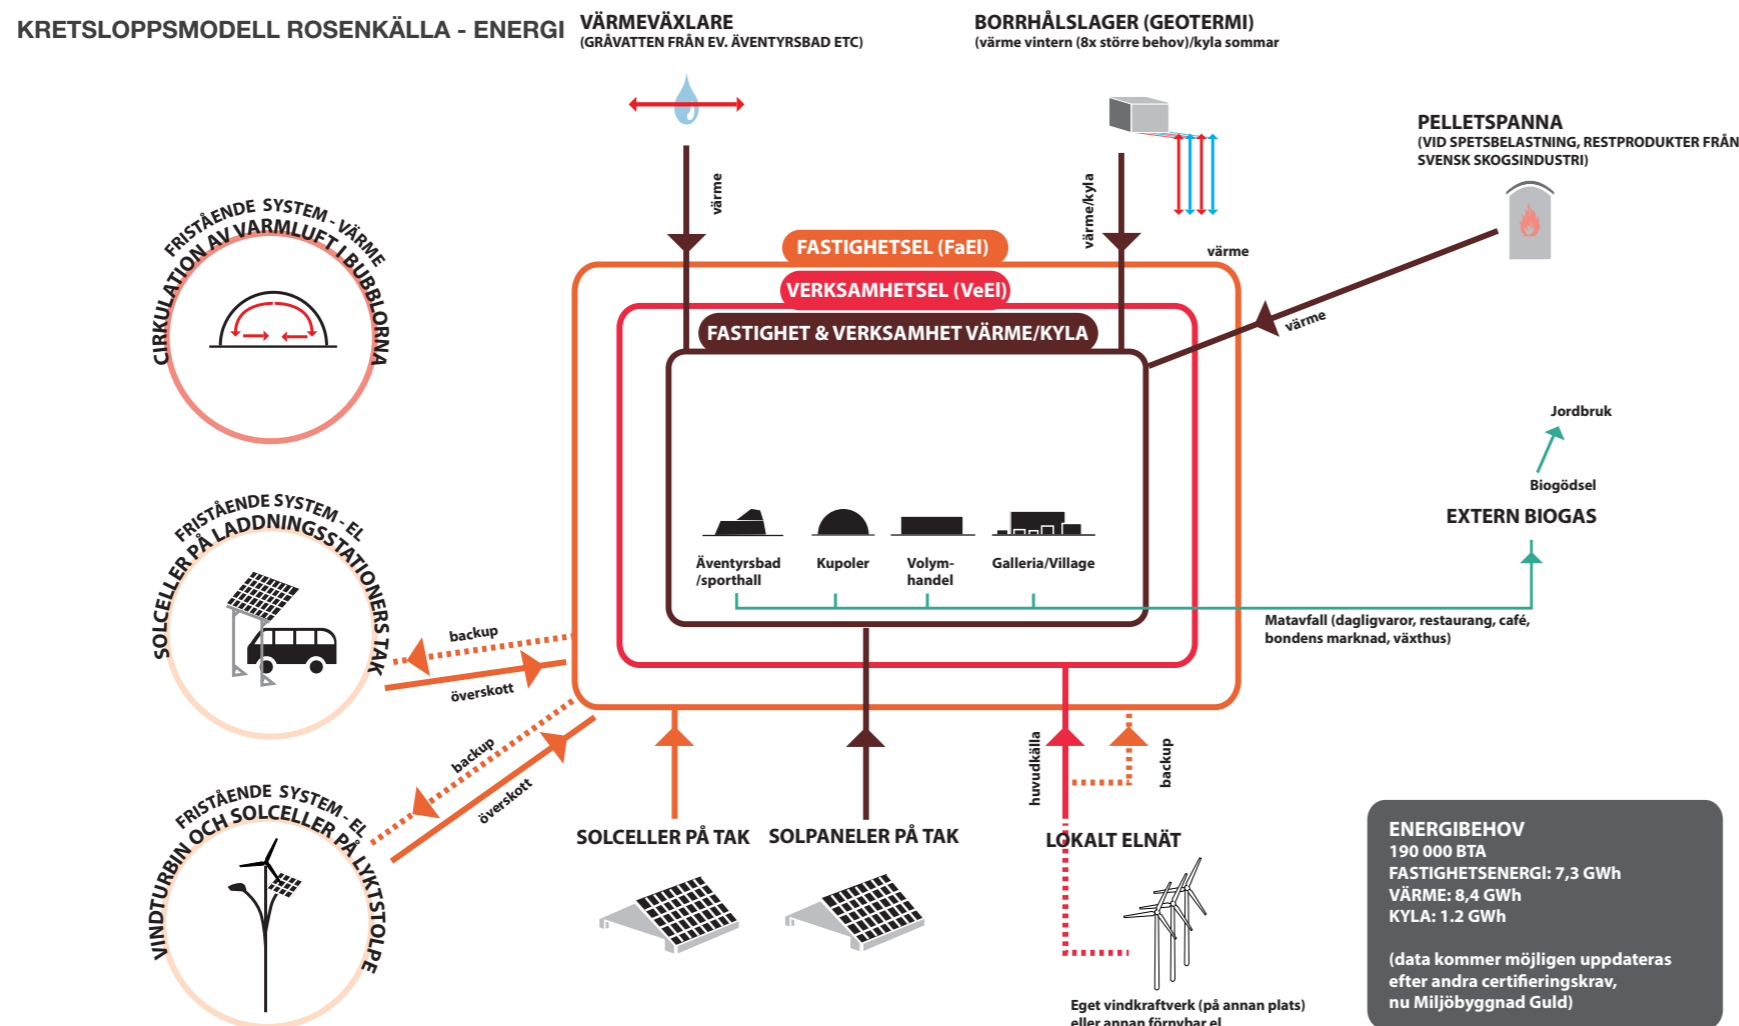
KRETSLOPPSMODELL ROSENKÄLLA - ENERGI

VÄRMEVÄXLARE
(GRÅVATTEN FRÅN EV. ÄVENTYRSBAD ETC)

BORRHÅLSLAGER (GEOTERMI)
(värme vintern (8x större behov)/kyla sommar

PELLETSPANNA
(VID SPETSBELASTNING, RESTPRODUKTER FRÅN SVENSK SKOGSINDUSTRI)

värme

värme/kyla

värme

värme

FRISTÅENDE SYSTEM - VÄRME
CIRKULATION AV VARMLUFT I BUBBLORNA

FASTIGHETSEL (FaEl)

VERKSAMHETSEL (VeEl)

FASTIGHET & VERKSAMHET VÄRME/KYLA

Äventyrsbad /sporthall

Kupoler

Volym-handel

Galleria/Village

Jordbruk

Biogödsel

EXTERN BIOGAS

Matavfall (dagligvaror, restaurang, café, bondens marknad, växthus)

FRISTÅENDE SYSTEM - EL
SOLCELLER PÅ LADDNINGSSTATIONERS TAK

backup

överskott

backup

överskott

FRISTÅENDE SYSTEM - EL
VINDTURBIN OCH SOLCELLER PÅ LYKTSTOLPE

huvudkälla

backup

SOLCELLER PÅ TAK

SOLPANELER PÅ TAK

LOKALT ELNÄT

Eget vindkraftverk (på annan plats) eller annan förnybar el

ENERGIBEHOV
190 000 BTA
FASTIGHETSENERGI: 7,3 GWh
VÄRME: 8,4 GWh
KYLA: 1.2 GWh

(data kommer möjligen uppdateras efter andra certifieringskrav, nu Miljöbyggnad Guld)